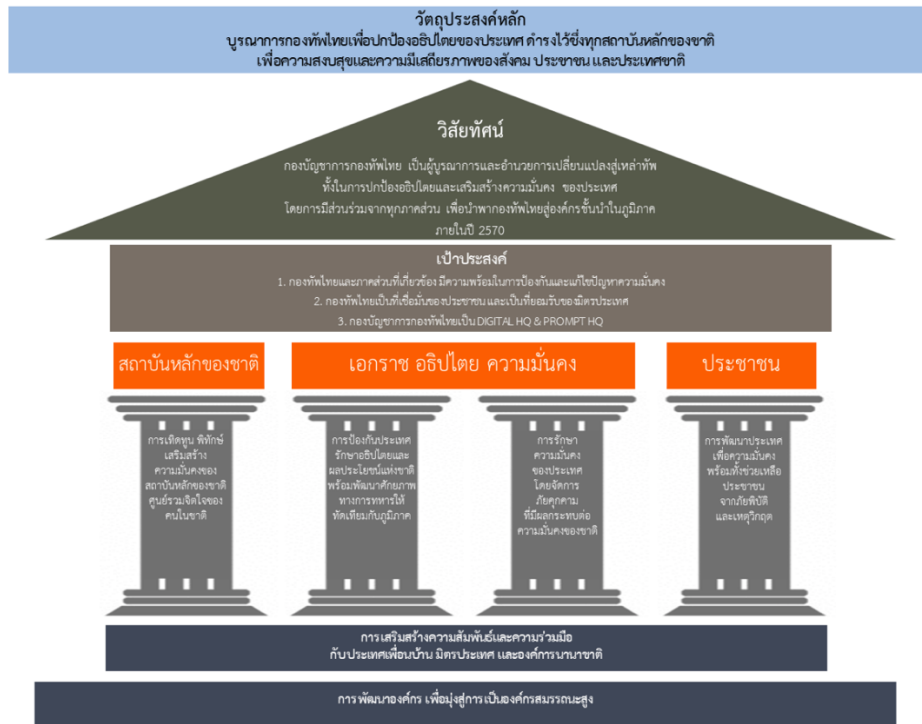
วัตถุประสงค์หลัก
บูรณาการกองทัพไทยเพื่อปกป้องอธิปไตยของประเทศ ดำรงไว้ซึ่งทุกสถาบันหลักของชาติ เพื่อความสงบสุขและความมีเสถียรภาพของสังคม ประชาชน และประเทศชาติ

วิสัยทัศน์
กองบัญชาการกองทัพไทย เป็นผู้บูรณาการและอำนวยการเปลี่ยนแปลงสู่เหล่าทัพ ทั้งในการปกป้องอธิปไตยและเสริมสร้างความมั่นคง ของประเทศ โดยการมีส่วนร่วมจากทุกภาคส่วน เพื่อนำพากองทัพไทยสู่องค์กรชั้นนำในภูมิภาค ภายในปี 2570

เป้าประสงค์
1. กองทัพไทยและภาคส่วนที่เกี่ยวข้อง มีความพร้อมในการป้องกันและแก้ไขปัญหาความมั่นคง
2. กองทัพไทยเป็นที่เชื่อมั่นของประชาชน และเป็นที่ยอมรับของมิตรประเทศ
3. กองบัญชาการกองทัพไทยเป็น DIGITAL HQ & PROMPT HQ

สถาบันหลักของชาติ

เอกราช อธิปไตย ความมั่นคง

ประชาชน

การเทิดทูน พิทักษ์ เสริมสร้างความมั่นคงของสถาบันหลักของชาติ ศูนย์รวมจิตใจของคนในชาติ

การป้องกันประเทศ รักษาอธิปไตยและผลประโยชน์แห่งชาติ พร้อมพัฒนาศักยภาพทางการทหารให้ทัดเทียมกับภูมิภาค

การรักษาความมั่นคงของประเทศ โดยจัดการภัยคุกคามที่มีผลกระทบต่อความมั่นคงของชาติ

การพัฒนาประเทศ เพื่อความมั่นคง พร้อมทั้งช่วยเหลือประชาชน จากภัยพิบัติและเหตุวิกฤต

การเสริมสร้างความสัมพันธ์และความร่วมมือ กับประเทศเพื่อนบ้าน มิตรประเทศ และองค์การนานาชาติ

การ พัฒนาองค์กร เพื่อมุ่งสู่การเป็นองค์กรสมรรถนะสูง